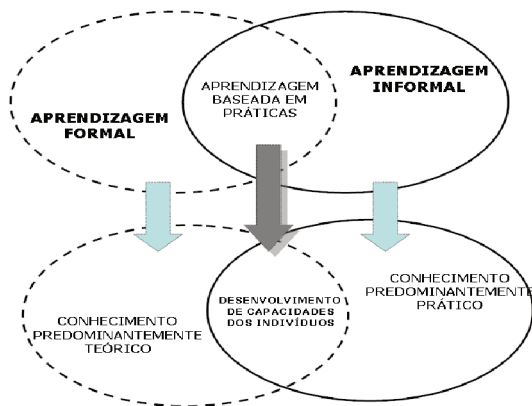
APRENDIZAGEM BASEADA EM PRÁTICAS

APRENDIZAGEM INFORMAL

APRENDIZAGEM FORMAL

DESENVOLVIMENTO DE CAPACIDADES DOS INDIVÍDUOS

CONHECIMENTO PREDOMINANTEMENTE PRÁTICO

CONHECIMENTO PREDOMINANTEMENTE TEÓRICO